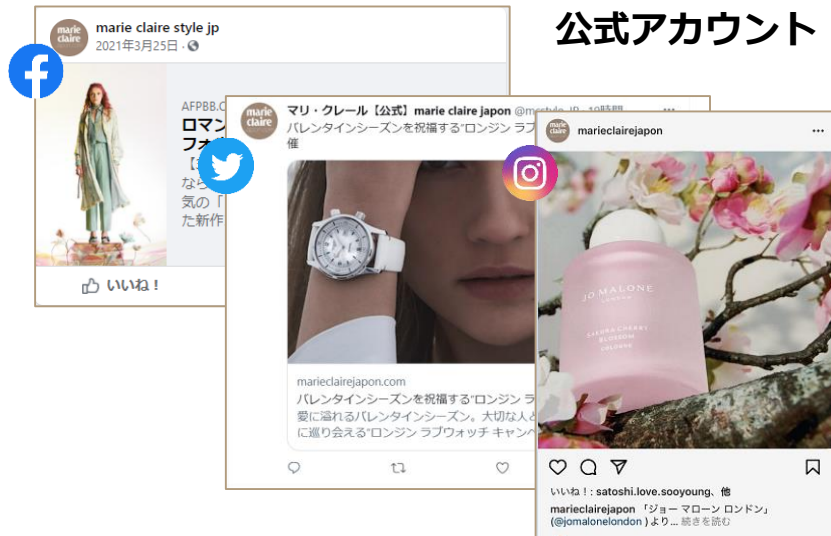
公式アカウント

marie claire

marie claire style jp
2021年3月25日・

AFPBB.C
ロマン
フォ
【
なら
気の「
た新作

いいね！

marie claire

マリ・クレール【公式】marie claire japon @mcstyle_JP · 10時間
バレンタインシーズンを祝福する"ロンジン ラブ
催

marieclairejapon.com
バレンタインシーズンを祝福する"ロンジン ラ
愛に溢れるバレンタインシーズン。大切な人と
に巡り会える"ロンジン ラブウォッチ キャンペ

marie claire

marieclairejapon

JO MALONE
LONDON
SAKURA CHERRY
BLOSSOM
COLOGNE

いいね！: satoshi.love.sooyoung、他
marieclairejapon 「ジョー マローン ロンドン」(@jomalonelondon) より… 続きを読む